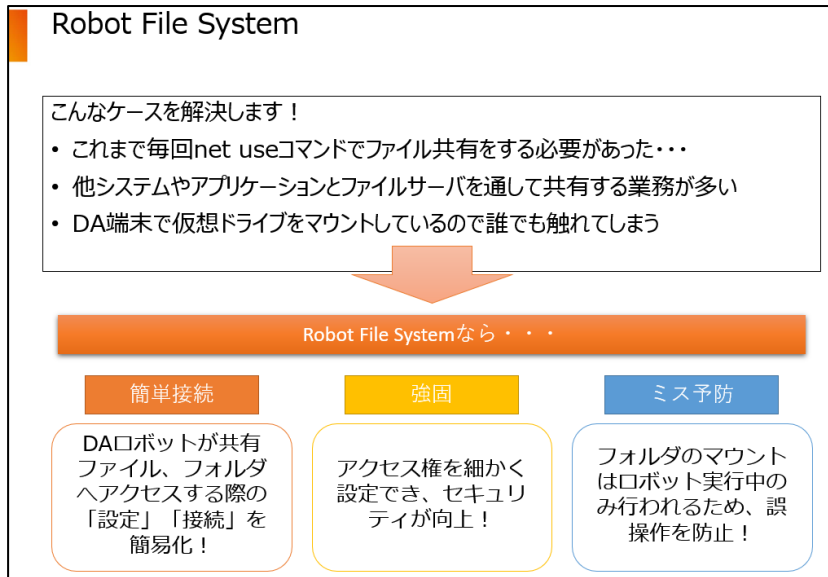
Robot File System

こんなケースを解決します！

• これまで毎回net useコマンドでファイル共有をする必要があった・・・
• 他システムやアプリケーションとファイルサーバを通して共有する業務が多い
• DA端末で仮想ドライブをマウントしているので誰でも触れてしまう

Robot File Systemなら・・・

簡単接続

DAロボットが共有ファイル、フォルダへアクセスする際の「設定」「接続」を簡易化！

強固

アクセス権を細かく設定でき、セキュリティが向上！

ミス予防

フォルダのマウントはロボット実行中のみ行われるため、誤操作を防止！